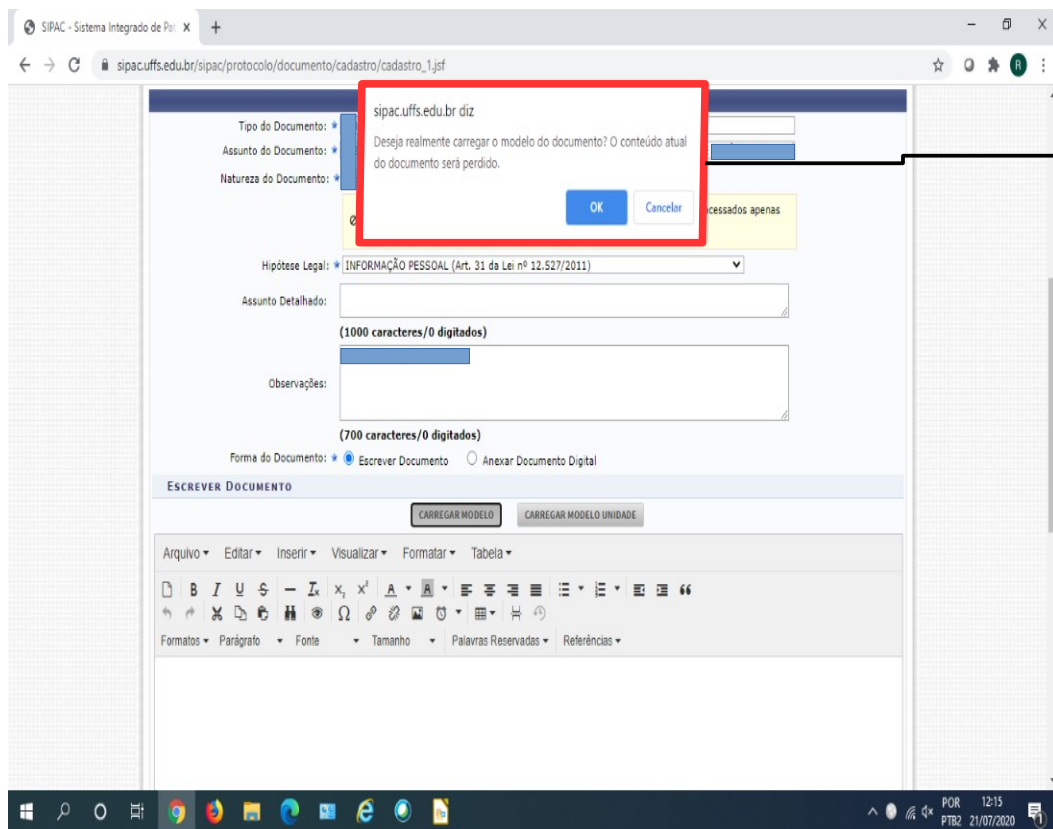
SIPAC - Sistema Integrado de Pat

sipac.uffs.edu.br/sipac/protocolo/documento/cadastro/cadastro_1.jsf

sipac.uffs.edu.br diz

Deseja realmente carregar o modelo do documento? O conteúdo atual do documento será perdido.

OK Cancelar

Tipo do Documento: *

Assunto do Documento: *

Natureza do Documento: *

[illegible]cessados apenas

Hipótese Legal: * INFORMAÇÃO PESSOAL (Art. 31 da Lei nº 12.527/2011)

Assunto Detalhado:

(1000 caracteres/0 digitados)

Observações:

(700 caracteres/0 digitados)

Forma do Documento: * Escrever Documento Anexar Documento Digital

ESCREVER DOCUMENTO

CARREGAR MODELO CARREGAR MODELO UNIDADE

Arquivo ▾ Editar ▾ Inserir ▾ Visualizar ▾ Formatar ▾ Tabela ▾

Formatos ▾ Parágrafo ▾ Fonte ▾ Tamanho ▾ Palavras Reservadas ▾ Referências ▾

POR PTB2 12:15 21/07/2020